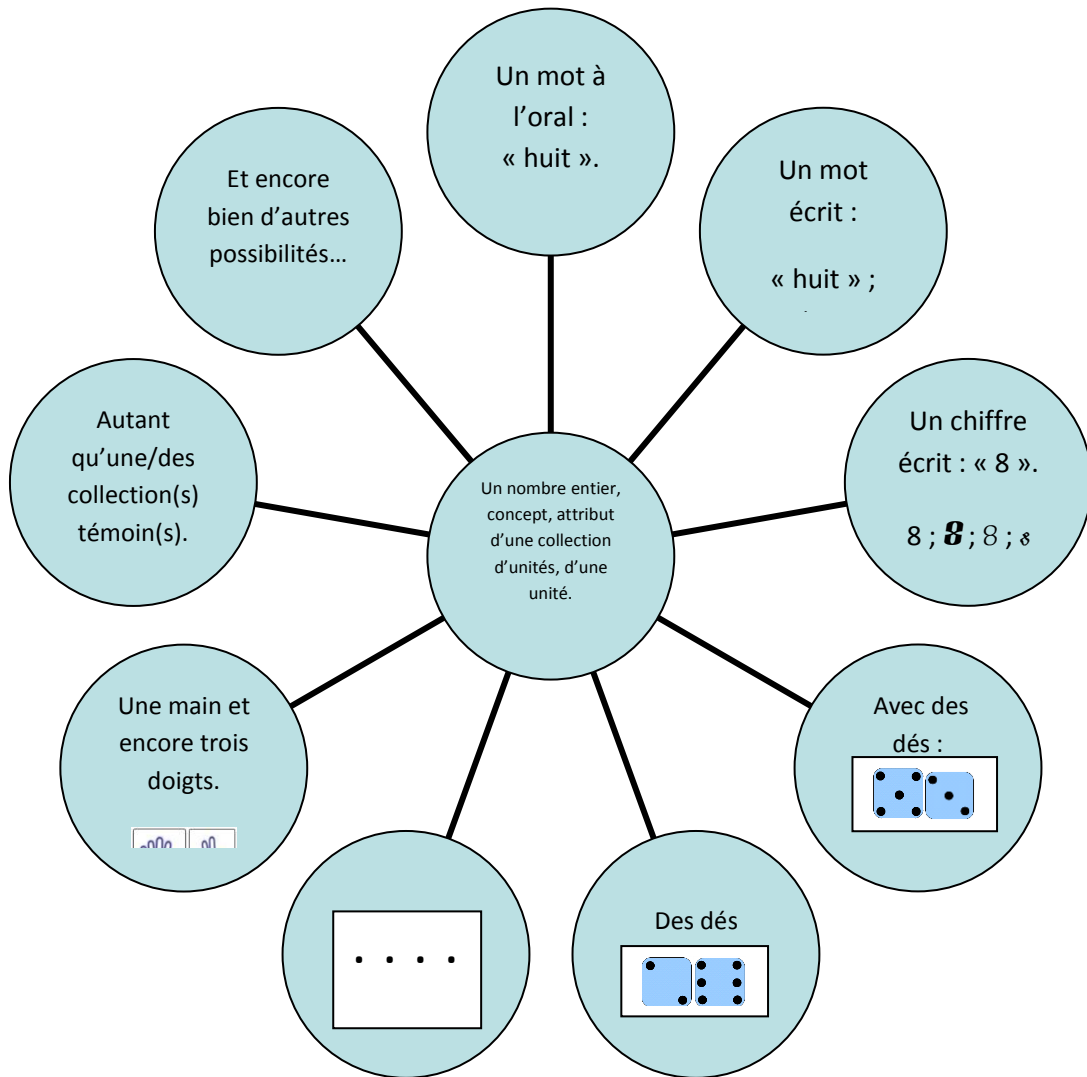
Un mot à l'oral : « huit ».

Un mot écrit :

« huit » ;

Un chiffre écrit : « 8 ».

8 ; 8 ; 8 ; 8

Avec des dés :

Des dés

Une main et encore trois doigts.

Autant qu'une/des collection(s) témoin(s).

Et encore bien d'autres possibilités…

Un nombre entier, concept, attribut d'une collection d'unités, d'une unité.